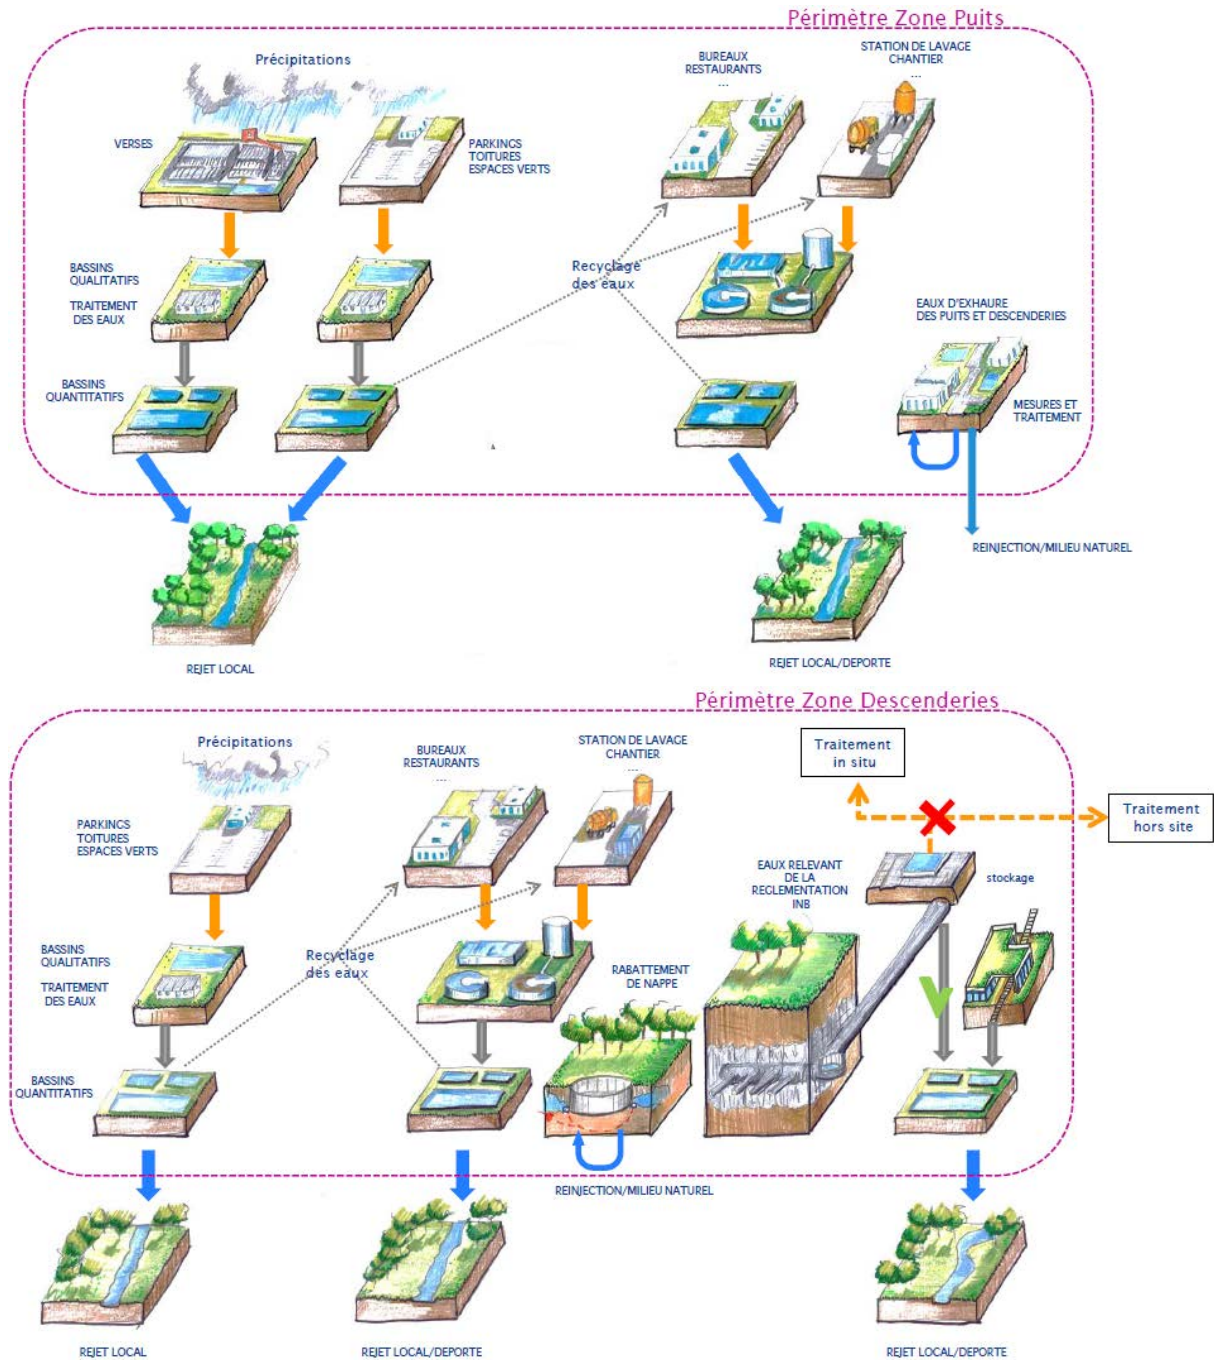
Périmètre Zone Puits

Précipitations

VERSES

PARKINGS
TOITURES
ESPACES VERTS

BASSINS
QUALITATIFS

TRAITEMENT
DES EAUX

BASSINS
QUANTITATIFS

Recyclage
des eaux

BUREAUX
RESTAURANTS
...

STATION DE LAVAGE
CHANTIER
...

EAUX D'EXHAURE
DES PUITS ET DESCENDERIES

MESURES ET
TRAITEMENT

REINJECTION/MILIEU NATUREL

REJET LOCAL

REJET LOCAL/DEPORTE

Périmètre Zone Descenderies

Précipitations

PARKINGS
TOITURES
ESPACES VERTS

BASSINS
QUALITATIFS

TRAITEMENT
DES EAUX

BASSINS
QUANTITATIFS

Recyclage
des eaux

BUREAUX
RESTAURANTS
...

STATION DE LAVAGE
CHANTIER
...

Traitement
in situ

Traitement
hors site

EAUX RELEVANT
DE LA
RECLEMENTATION
INB

stockage

RABATTEMENT
DE NAPPE

REINJECTION/MILIEU NATUREL

REJET LOCAL

REJET LOCAL/DEPORTE

REJET LOCAL/DEPORTE